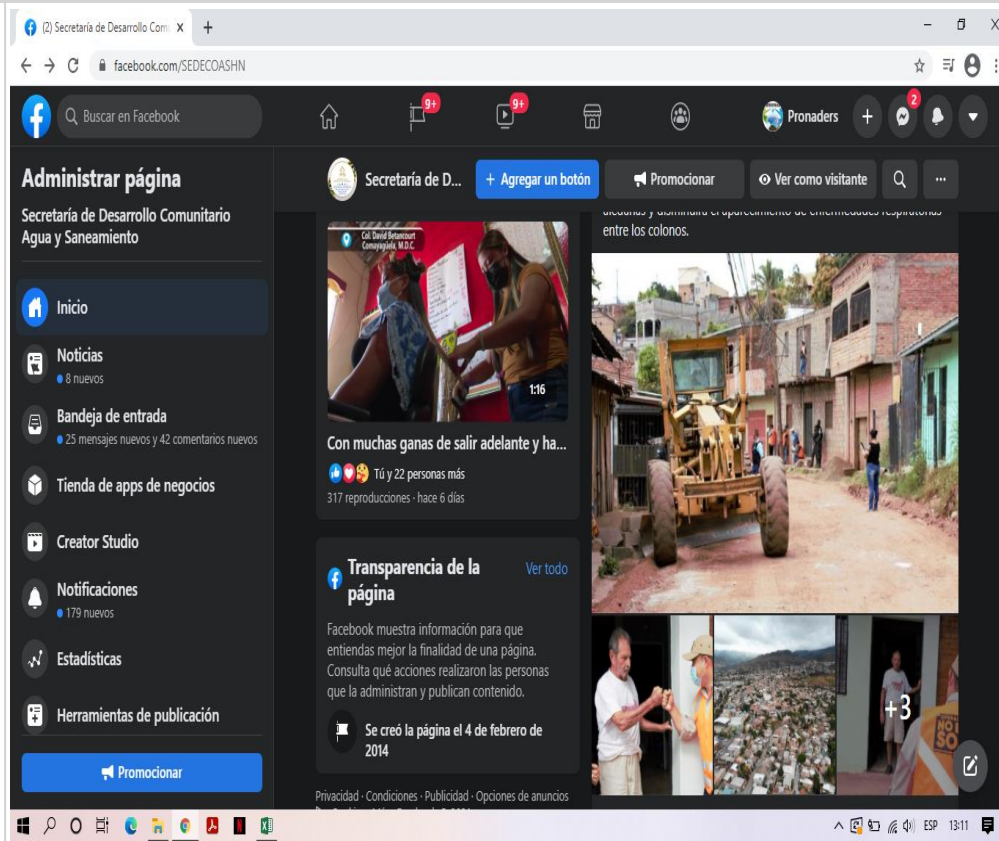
(2) Secretaría de Desarrollo Com X +

facebook.com/SEDECOASHN

Buscar en Facebook

9+ 9+

Pronaders + 2

Administrar página

Secretaría de Desarrollo Comunitario Agua y Saneamiento

Inicio

Noticias
8 nuevos

Bandeja de entrada
25 mensajes nuevos y 42 comentarios nuevos

Tienda de apps de negocios

Creator Studio

Notificaciones
179 nuevos

Estadísticas

Herramientas de publicación

Promocionar

Secretaría de D...

+ Agregar un botón

Promocionar

Ver como visitante

Col. David Betancourt Comayagüela, M.D.C.

1:16

Con muchas ganas de salir adelante y ha...

Tú y 22 personas más

317 reproducciones · hace 6 días

Transparencia de la página

Ver todo

Facebook muestra información para que entiendas mejor la finalidad de una página. Consulta qué acciones realizaron las personas que la administran y publican contenido.

Se creó la página el 4 de febrero de 2014

Privacidad · Condiciones · Publicidad · Opciones de anuncios

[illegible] entre los colonos.

+3

ESP 13:11